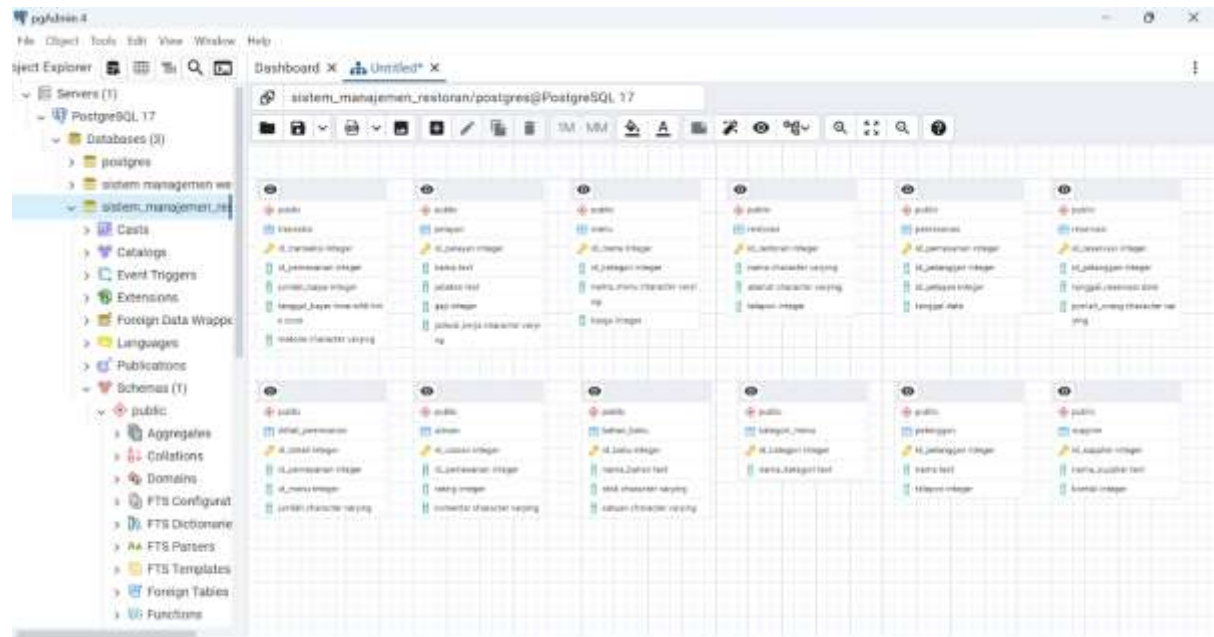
pgAdmin 4

File Object Tools Edit View Window Help

bject Explorer

Servers (1)
PostgreSQL 17
Databases (3)
postgres
sistem managemen we
sistem_manajemen_re
Casts
Catalogs
Event Triggers
Extensions
Foreign Data Wrappe
Languages
Publications
Schemas (1)
public
Aggregates
Collations
Domains
FTS Configurat
FTS Dictionarie
FTS Parsers
FTS Templates
Foreign Tables
Functions

Dashboard × Untitled* ×

sistem_manajemen_restoran/postgres@PostgreSQL 17

1M MM

public
transaksi
id_transaksi integer
id_pemesanan integer
jumlah_bayar integer
tanggal_bayar time with time zone
metode character varying

public
pelayan
id_pelayan integer
nama text
jabatan text
gaji integer
jadwal_kerja character varying

public
menu
id_menu integer
id_kategori integer
nama_menu character varying
harga integer

public
restoran
id_restoran integer
nama character varying
alamat character varying
telepon integer

public
pemesanan
id_pemesanan integer
id_pelanggan integer
id_pelayan integer
tanggal date

public
reservasi
id_reservasi integer
id_pelanggan integer
tanggal_reservasi date
jumlah_orang character varying

public
detail_pemesanan
id_detail integer
id_pemesanan integer
id_menu integer
jumlah character varying

public
ulasan
id_ulasan integer
id_pemesanan integer
rating integer
komentar character varying

public
bahan_baku
id_baku integer
nama_bahan text
stok character varying
satuan character varying

public
kategori_menu
id_kategori integer
nama_kategori text

public
pelanggan
id_pelanggan integer
nama text
telepon integer

public
supplier
id_supplier integer
nama_supplier text
kontak integer